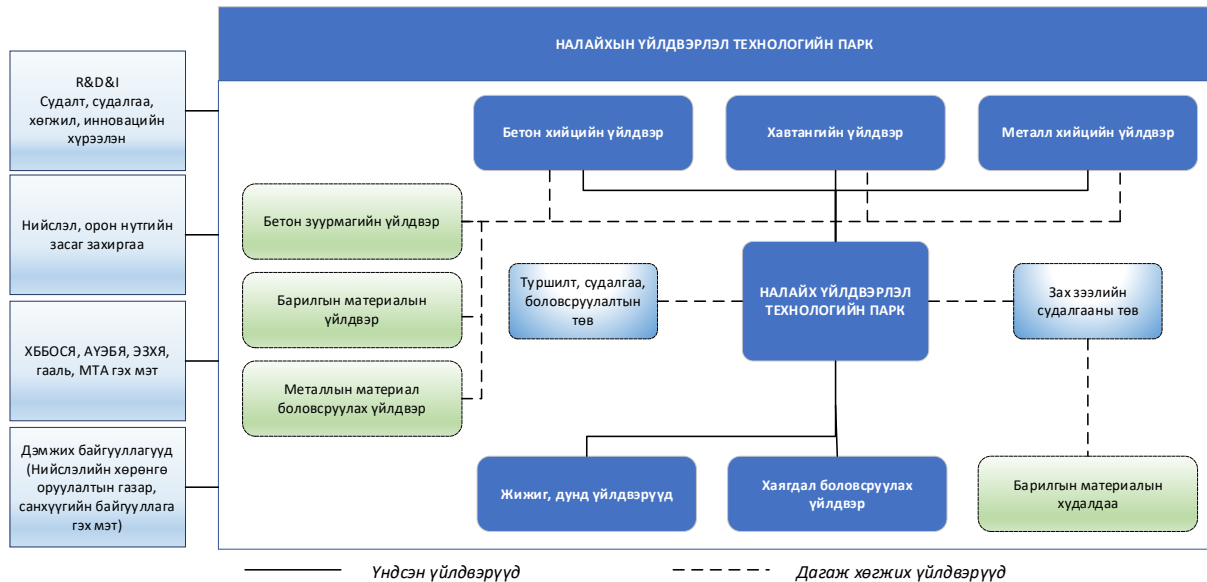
R&D&I
Судалт, судалгаа, хөгжил, инновацийн хүрээлэн

Нийслэл, орон нутгийн засаг захиргаа

ХББОСЯ, АУЭБЯ, ЭЗХЯ, гааль, МТА гэх мэт

Дэмжих байгууллагууд (Нийслэлийн хөрөнгө оруулалтын газар, санхүүгийн байгууллага гэх мэт)

НАЛАЙХЫН ҮЙЛДВЭРЛЭЛ ТЕХНОЛОГИЙН ПАРК

Бетон хийцийн үйлдвэр

Хавтангийн үйлдвэр

Металл хийцийн үйлдвэр

Бетон зуурмагийн үйлдвэр

Барилгын материалын үйлдвэр

Металлын материал боловсруулах үйлдвэр

Туршилт, судалгаа, боловсруулалтын төв

НАЛАЙХ ҮЙЛДВЭРЛЭЛ ТЕХНОЛОГИЙН ПАРК

Зах зээлийн судалгааны төв

Жижиг, дунд үйлдвэрүүд

Хаягдал боловсруулах үйлдвэр

Барилгын материалын худалдаа

Үндсэн үйлдвэрүүд

Дагаж хөгжих үйлдвэрүүд